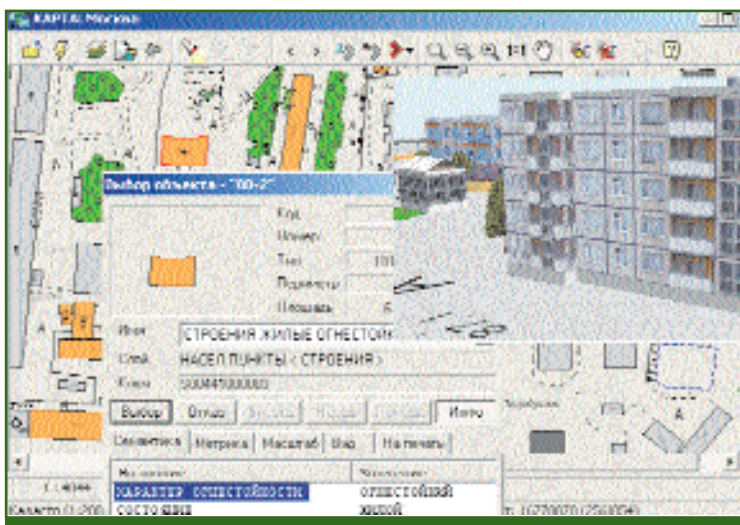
КАРТА Москва

Выбор объекта - "ОО-2"

Код

Номер

Тип

Периметр

Площадь

Имя СТРОЕНИЯ ЖИЛЫЕ ОГНЕСТОЙ

Слой НАСЕЛ.ПУНКТЫ ( СТРОЕНИЯ )

Ключ 500445000003

Выбор Отказ Вместе Назад Вперёд Инфо

Семантика Метрика Масштаб Вид На печать

Название Значение

ХАРАКТЕР ОГНЕСТОЙКОСТИ ОГНЕСТОЙКИЙ

СОСТОЯНИЕ ЖИЛОЙ

1:4000

Масштаб 1:200

А

А